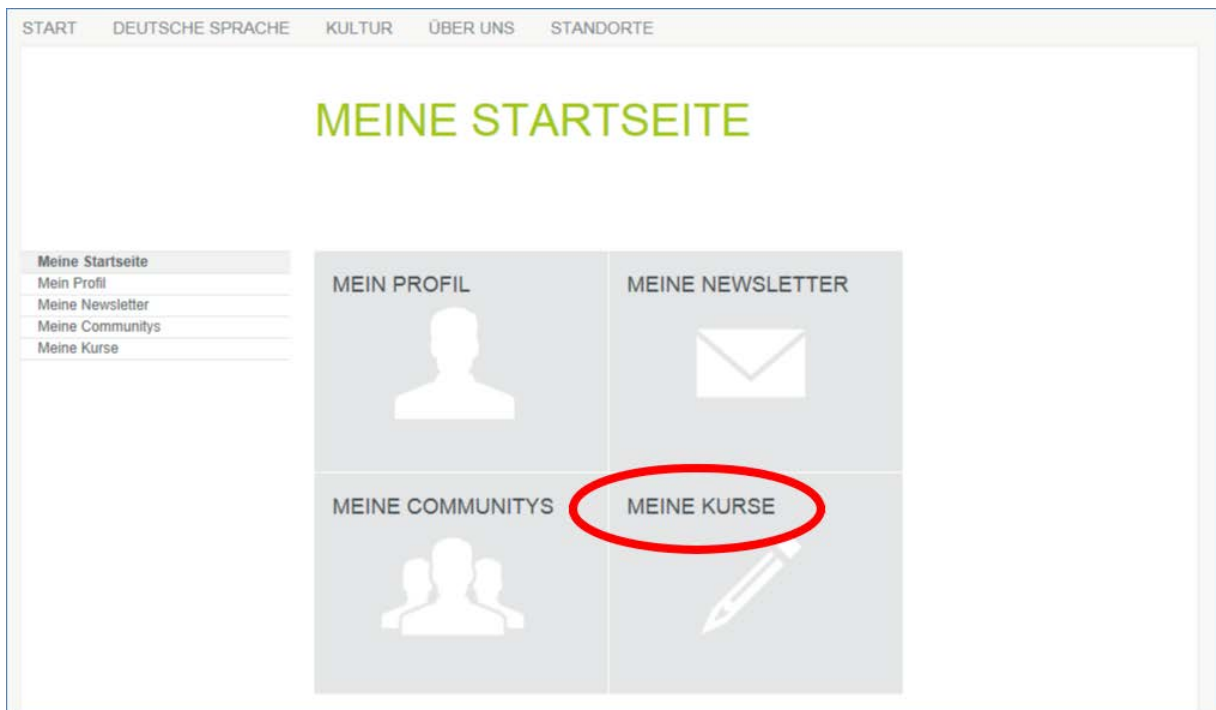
START DEUTSCHE SPRACHE KULTUR ÜBER UNS STANDORTE

MEINE STARTSEITE

Meine Startseite
Mein Profil
Meine Newsletter
Meine Communitys
Meine Kurse

MEIN PROFIL

MEINE NEWSLETTER

MEINE COMMUNITYS

MEINE KURSE